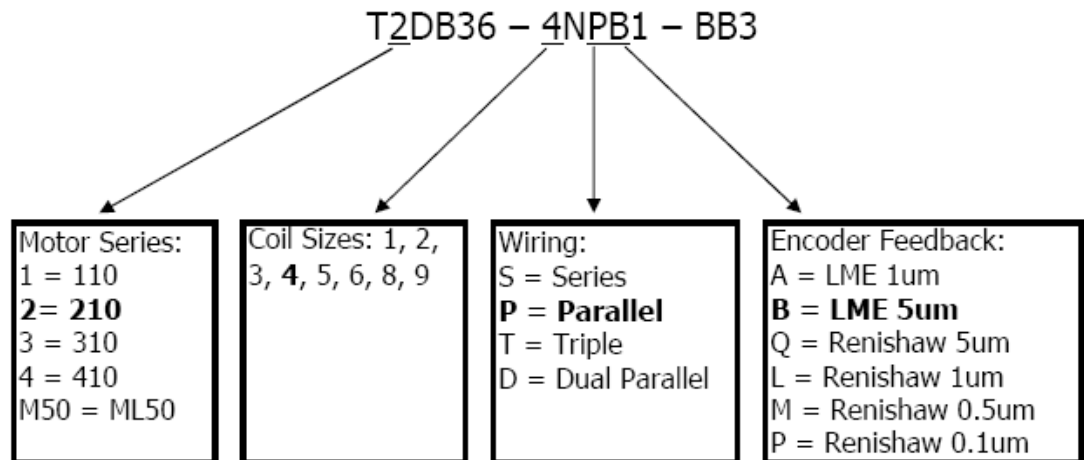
T2DB36 – 4NPB1 – BB3

Motor Series:
1 = 110
**2= 210**
3 = 310
4 = 410
M50 = ML50

Coil Sizes: 1, 2, 3, **4**, 5, 6, 8, 9

Wiring:
S = Series
**P = Parallel**
T = Triple
D = Dual Parallel

Encoder Feedback:
A = LME 1um
**B = LME 5um**
Q = Renishaw 5um
L = Renishaw 1um
M = Renishaw 0.5um
P = Renishaw 0.1um